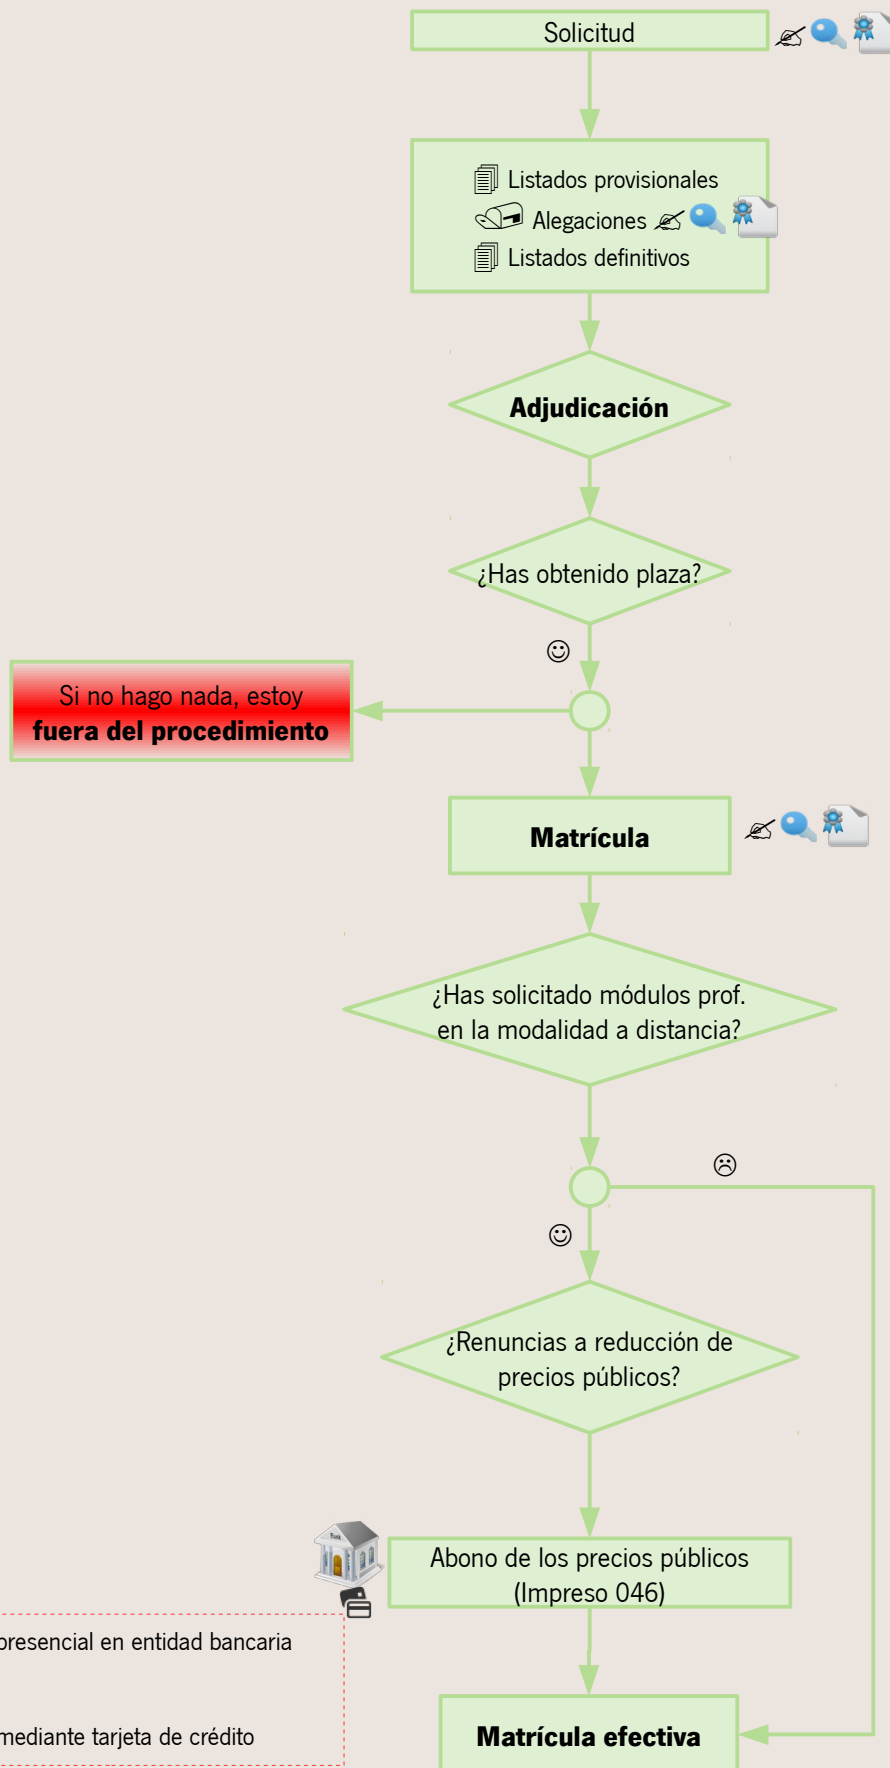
Solicitud

Listados provisionales
Alegaciones
Listados definitivos

Adjudicación

¿Has obtenido plaza?

☺

Si no hago nada, estoy **fuera del procedimiento**

Matrícula

¿Has solicitado módulos prof. en la modalidad a distancia?

☹

☺

¿Renuncias a reducción de precios públicos?

Bank

Abono de los precios públicos (Impreso 046)

presencial en entidad bancaria

mediante tarjeta de crédito

Matrícula efectiva